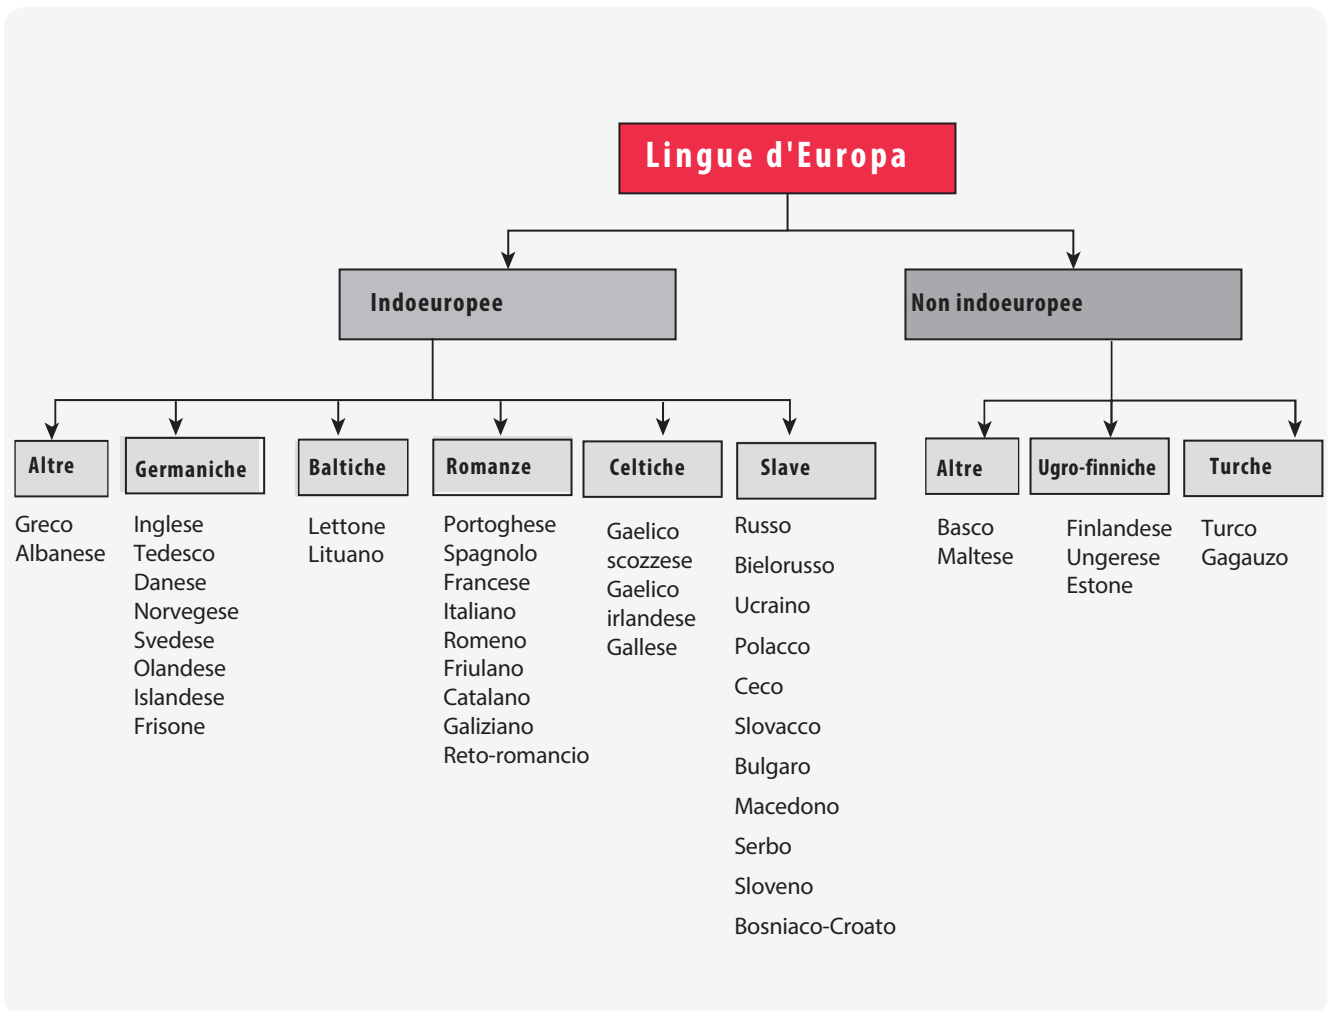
Lingue d'Europa

Indoeuropee

Non indoeuropee

Altre

Greco
Albanese

Germaniche

Inglese
Tedesco
Danese
Norvegese
Svedese
Olandese
Islandese
Frisone

Baltiche

Lettone
Lituano

Romanze

Portoghese
Spagnolo
Francese
Italiano
Romeno
Friulano
Catalano
Galiziano
Reto-romancio

Celtiche

Gaelico scozzese
Gaelico irlandese
Gallese

Slave

Russo
Bielorusso
Ucraino
Polacco
Ceco
Slovacco
Bulgaro
Macedono
Serbo
Sloveno
Bosniaco-Croato

Altre

Basco
Maltese

Ugro-finniche

Finlandese
Ungerese
Estone

Turche

Turco
Gagauzo